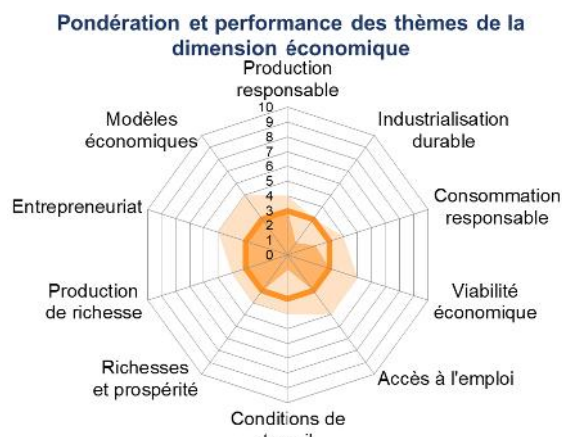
Pondération et performance des thèmes de la dimension économique

Production responsable

Industrialisation durable

Consommation responsable

Viabilité économique

Accès à l'emploi

Conditions de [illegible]

Richesses et prospérité

Production de richesse

Entrepreneuriat

Modèles économiques

10
9
8
7
6
5
4
3
2
1
0